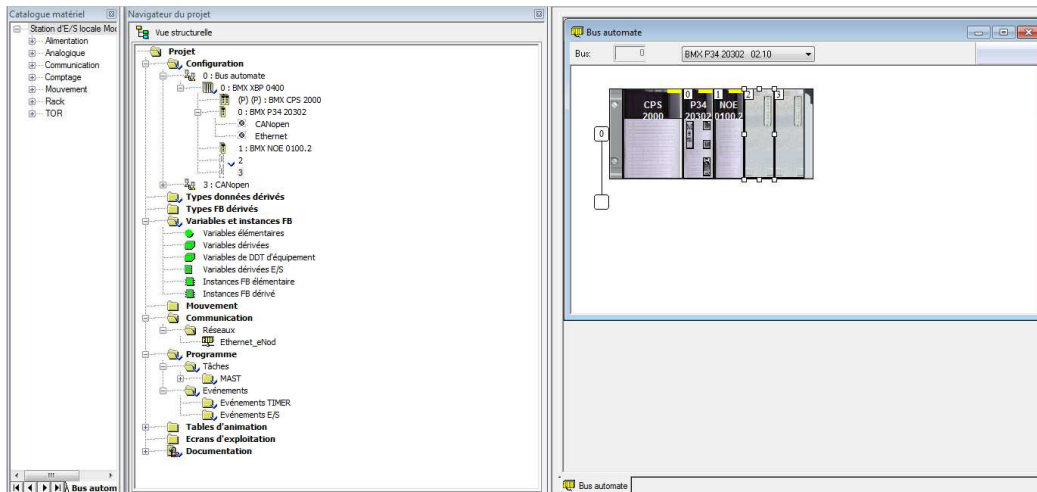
Catalogue matériel
Station d'E/S locale Mo
Alimentation
Analogique
Communication
Comptage
Mouvement
Rack
TOR

Bus autom

Navigateur du projet
Vue structurelle
Projet
Configuration
0 : Bus automate
0 : BMX XBP 0400
(P) (P) : BMX CPS 2000
0 : BMX P34 20302
CANopen
Ethernet
1 : BMX NOE 0100.2
2
3
3 : CANopen
Types données dérivés
Types FB dérivés
Variables et instances FB
Variables élémentaires
Variables dérivées
Variables de DDT d'équipement
Variables dérivées E/S
Instances FB élémentaire
Instances FB dérivé
Mouvement
Communication
Réseaux
Ethernet_eNod
Programme
Tâches
MAST
Evénements
Evénements TIMER
Evénements E/S
Tables d'animation
Ecrans d'exploitation
Documentation

Bus automate
Bus: 0
BMX P34 20302 02.10
0
CPS 2000
0 P34 20302
1 NOE 0100.2
2
3
0

Bus automate